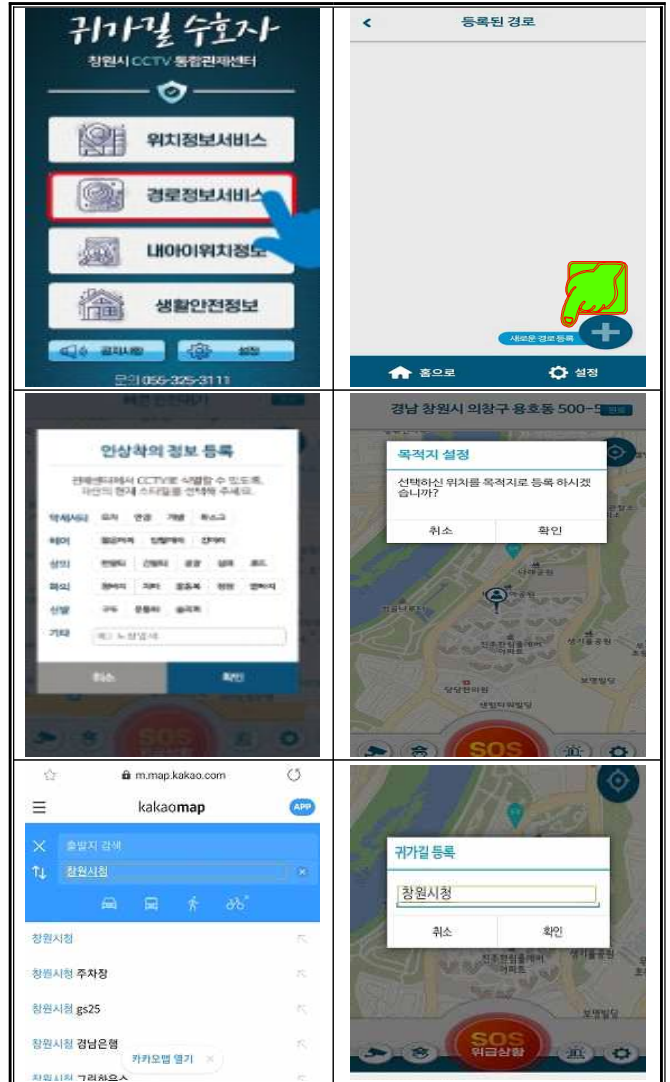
| 귀가길 수호자<br>창원시 CCTV 통합관제센터<br>위치정보서비스<br>경로정보서비스<br>내아이위치정보<br>생활안전정보<br>공지사항 설정<br>문의 055-325-3111 | 등록된 경로<br>새로운 경로 등록<br>홈으로 설정 |
|---|---|
| 인상착의 정보 등록<br>관제센터에서 CCTV로 식별할 수 있도록, 자신의 현재 스타일을 선택해 주세요.<br>악세사리<br>헤어<br>상의<br>하의<br>신발<br>기타<br>취소 확인 | 경남 창원시 의창구 용호동 500-5<br>목적지 설정<br>선택하신 위치를 목적지로 등록 하시겠습니까?<br>취소 확인<br>SOS |
| m.map.kakao.com<br>kakaomap APP<br>출발지 검색<br>창원시청<br>창원시청<br>창원시청 주차장<br>창원시청 gs25<br>창원시청 경남은행<br>카카오맵 열기<br>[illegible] | 귀가길 등록<br>창원시청<br>취소 확인<br>SOS 위급상황 |